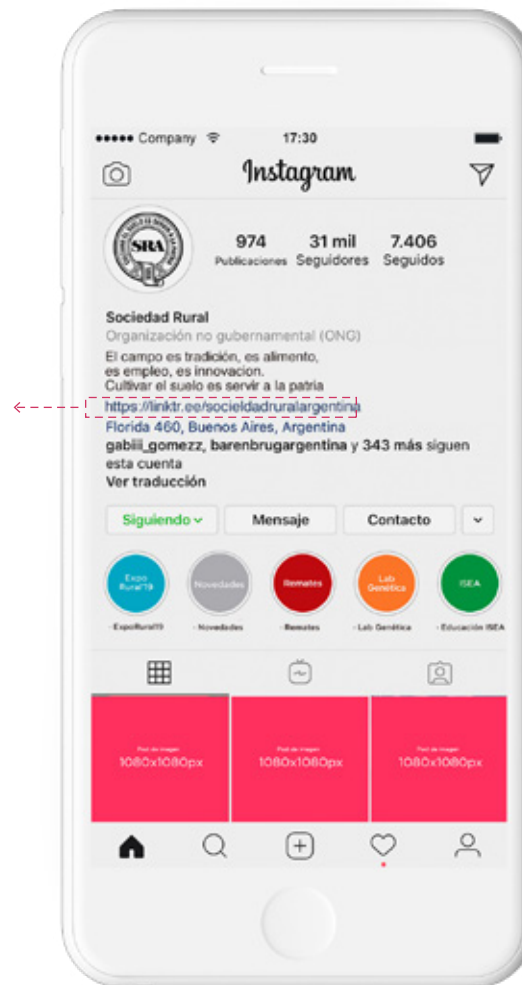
●●●●● Company 17:30

Instagram

SRA

974
Publicaciones

31 mil
Seguidores

7.406
Seguidos

Sociedad Rural
Organización no gubernamental (ONG)
El campo es tradición, es alimento, es empleo, es innovacion.
Cultivar el suelo es servir a la patria
https://linktr.ee/sociedadruralargentina
Florida 460, Buenos Aires, Argentina
gabiii_gomezz, barenbrugargentina y 343 más siguen esta cuenta
Ver traducción

Siguiendo
Mensaje
Contacto

Expo Rural'19
Novedades
Remates
Lab Genética
ISEA

- ExpoRural19
- Novedades
- Remates
- Lab Genética
- Educación ISEA

Post de imagen
1080x1080px

Post de imagen
1080x1080px

Post de imagen
1080x1080px